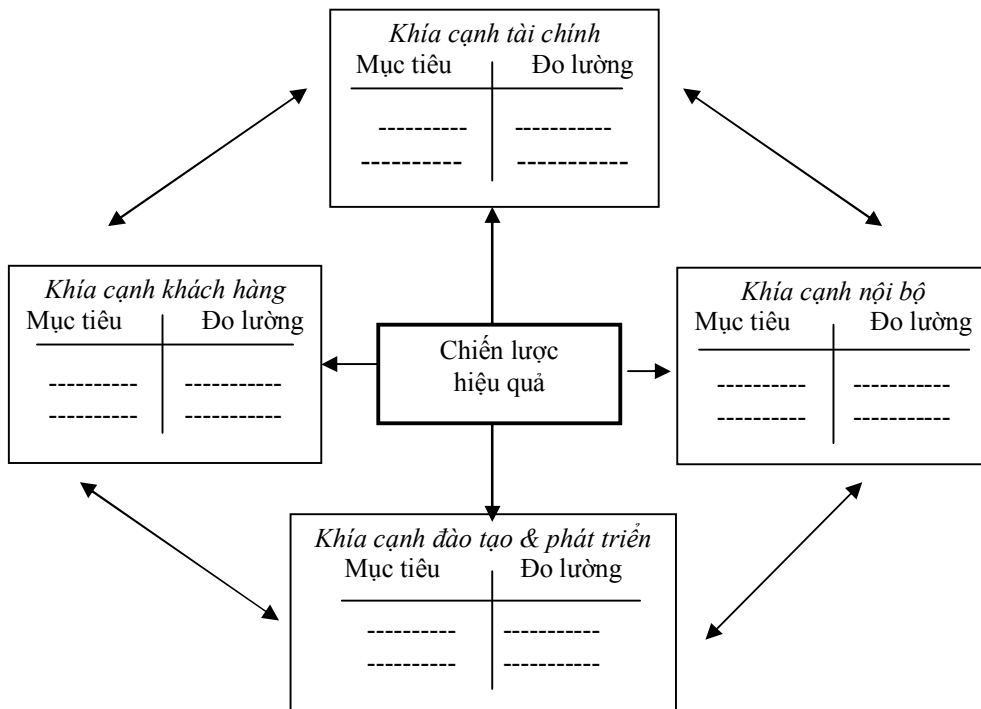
Khía cạnh tài chính
Mục tiêu | Đo lường
---------- | -----------
---------- | -----------

Khía cạnh khách hàng
Mục tiêu | Đo lường
---------- | -----------
---------- | -----------

Chiến lược hiệu quả

Khía cạnh nội bộ
Mục tiêu | Đo lường
---------- | -----------
---------- | -----------

Khía cạnh đào tạo & phát triển
Mục tiêu | Đo lường
---------- | -----------
---------- | -----------